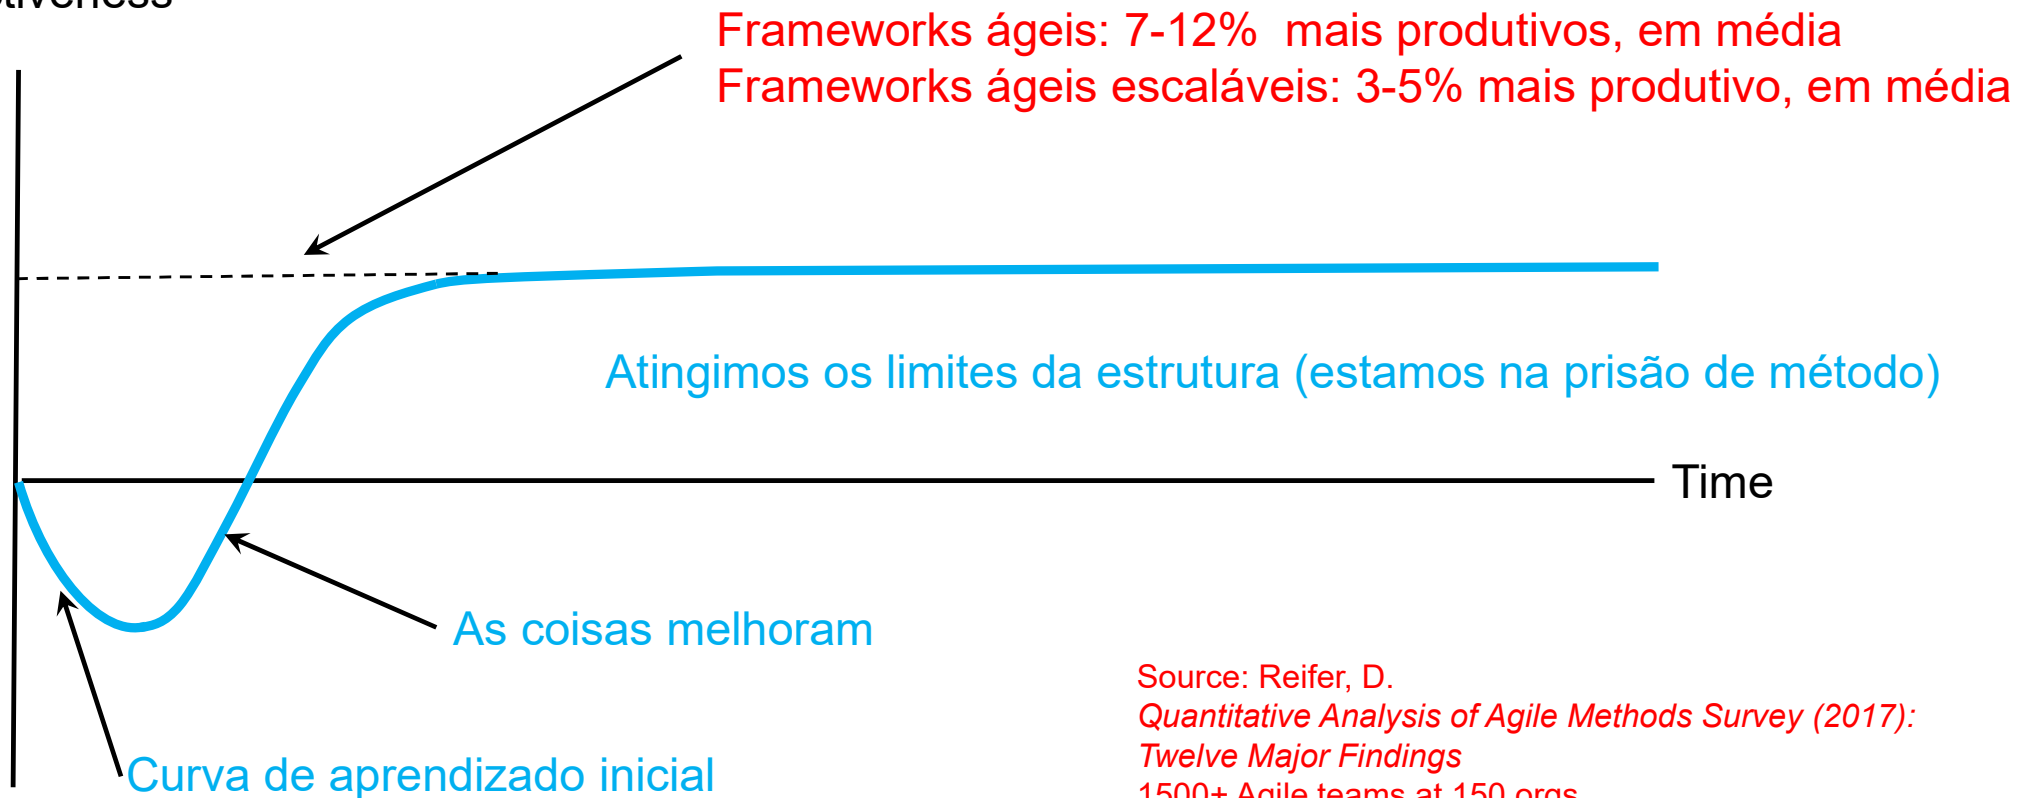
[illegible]tiveness

Frameworks ágeis: 7-12% mais produtivos, em média
Frameworks ágeis escaláveis: 3-5% mais produtivo, em média

Atingimos os limites da estrutura (estamos na prisão de método)

Time

As coisas melhoram

Curva de aprendizado inicial

Source: Reifer, D.
*Quantitative Analysis of Agile Methods Survey (2017): Twelve Major Findings*
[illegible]